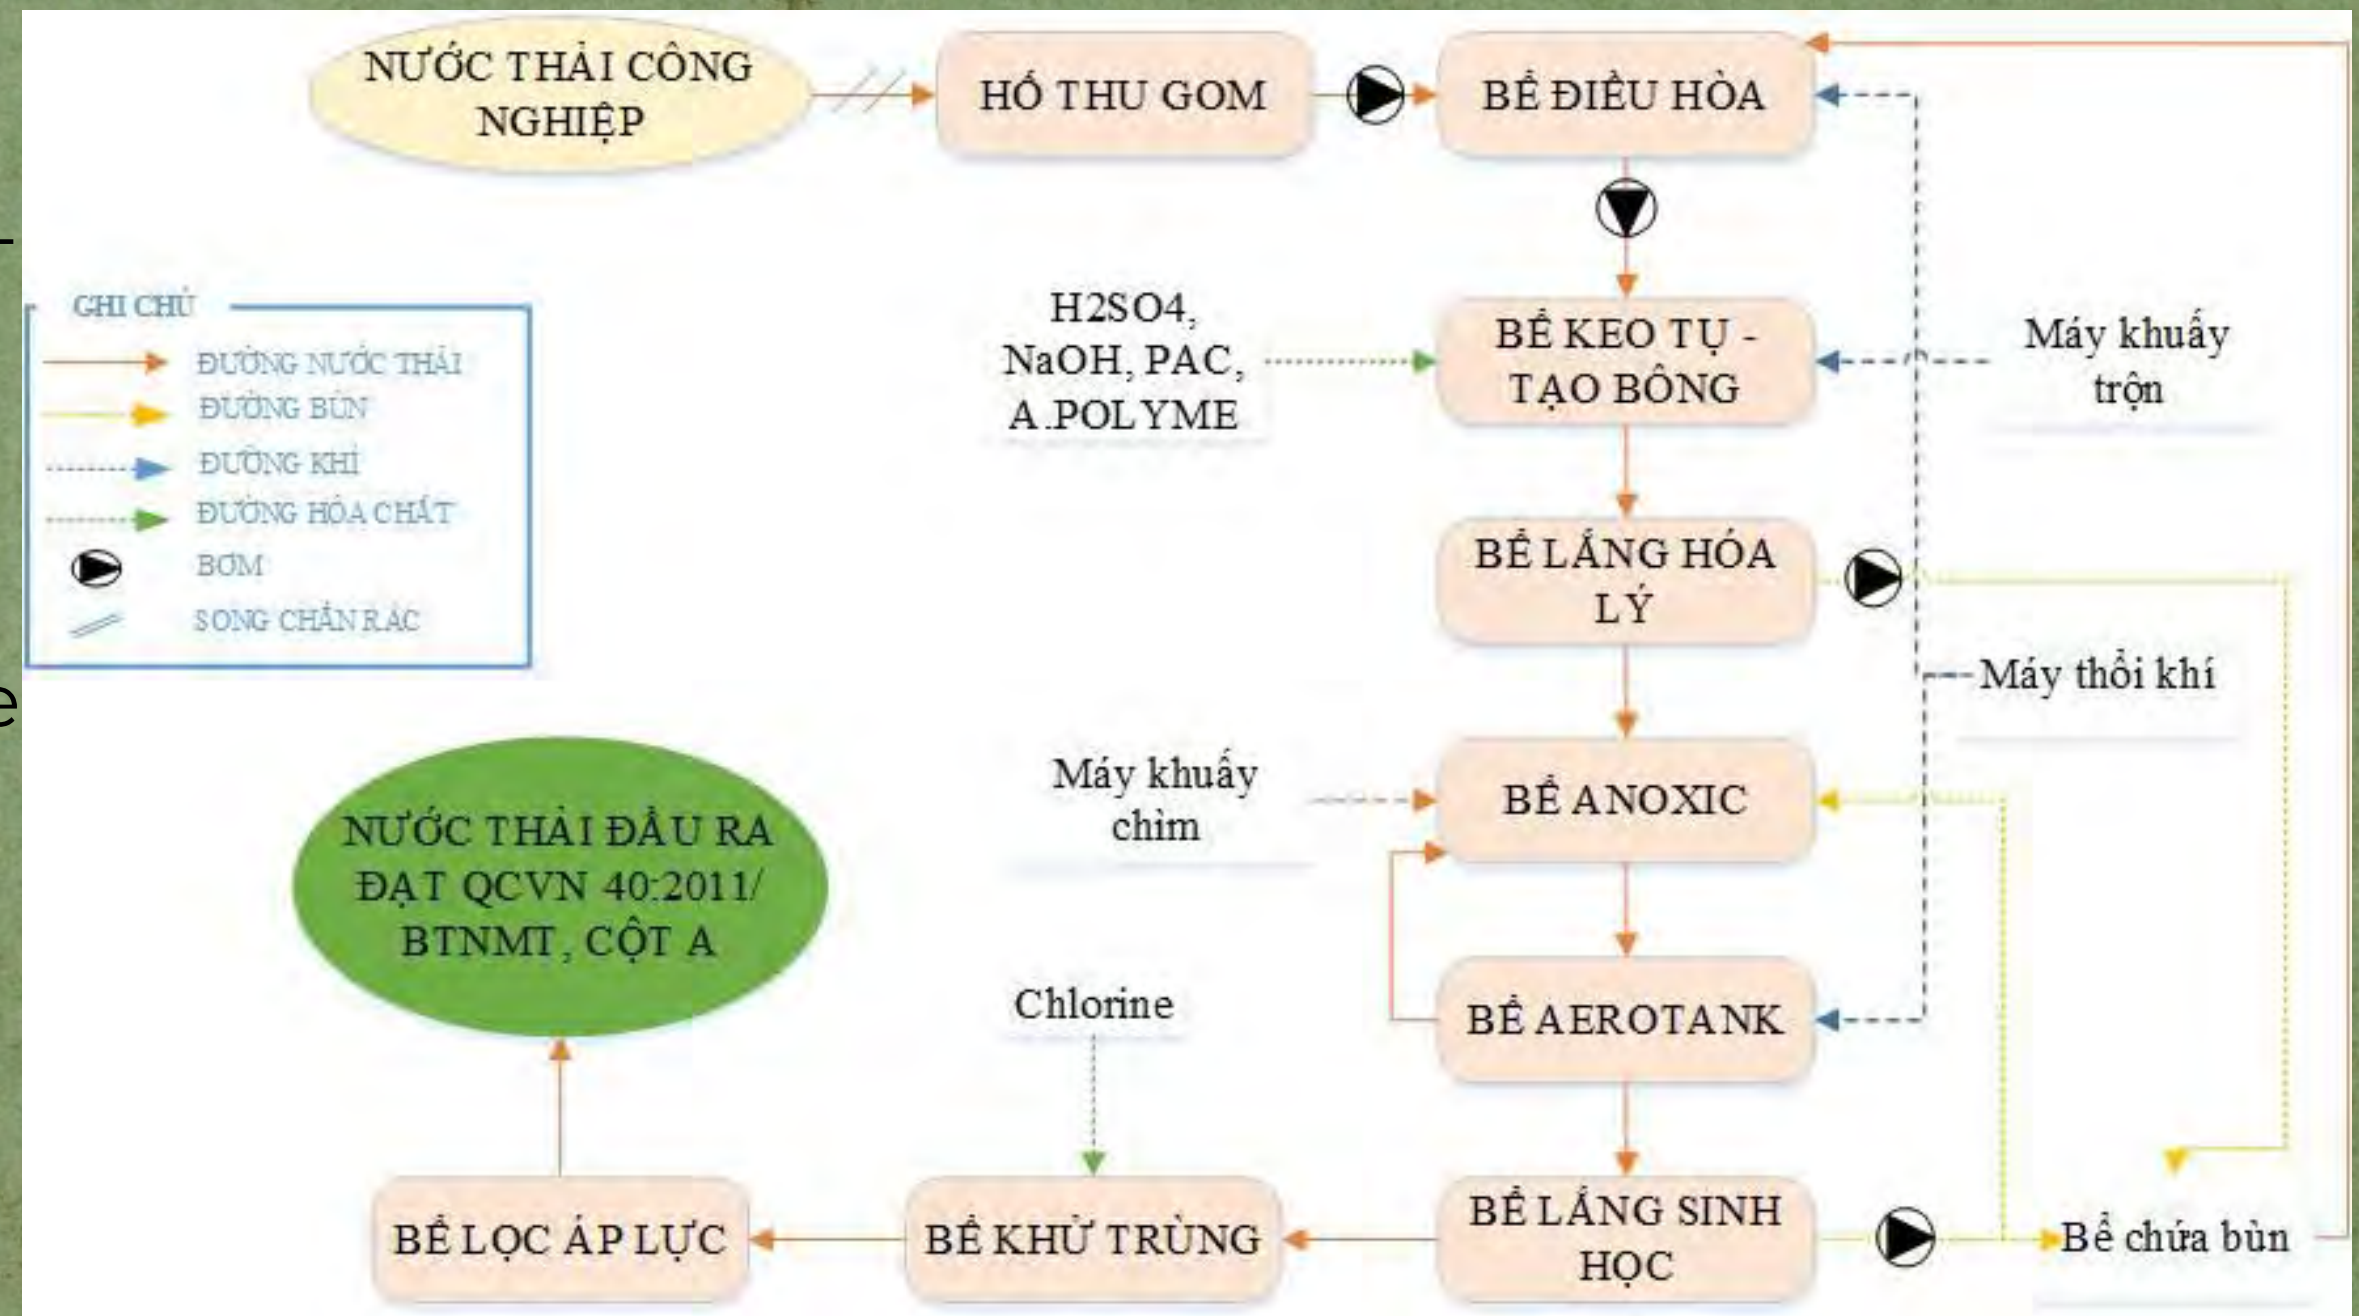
NƯỚC THẢI CÔNG NGHIỆP

HỐ THU GOM

BỂ ĐIỀU HÒA

GHI CHÚ
ĐƯỜNG NƯỚC THẢI
ĐƯỜNG BÙN
ĐƯỜNG KHÍ
ĐƯỜNG HÓA CHẤT
BƠM
SONG CHẮN RÁC

H2SO4, NaOH, PAC, A.POLYME

BỂ KEO TỤ - TẠO BÔNG

Máy khuấy trộn

BỂ LẮNG HÓA LÝ

Máy thổi khí

Máy khuấy chìm

BỂ ANOXIC

NƯỚC THẢI ĐẦU RA ĐẠT QCVN 40:2011/ BTNMT, CỘT A

BỂ AEROTANK

Chlorine

BỂ LỌC ÁP LỰC

BỂ KHỬ TRÙNG

BỂ LẮNG SINH HỌC

Bể chứa bùn